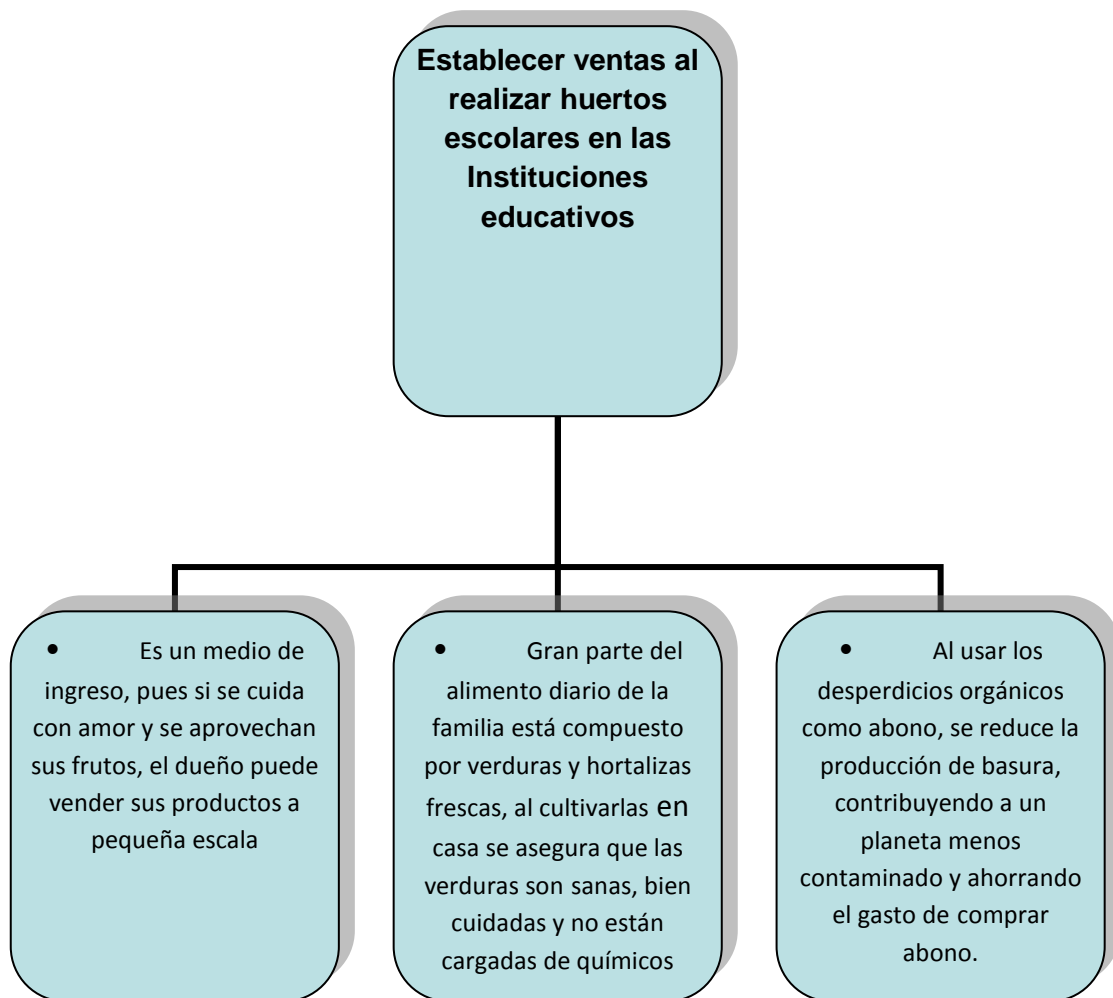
**Establecer ventas al realizar huertos escolares en las Instituciones educativos**

• Es un medio de ingreso, pues si se cuida con amor y se aprovechan sus frutos, el dueño puede vender sus productos a pequeña escala

• Gran parte del alimento diario de la familia está compuesto por verduras y hortalizas frescas, al cultivarlas en casa se asegura que las verduras son sanas, bien cuidadas y no están cargadas de químicos

• Al usar los desperdicios orgánicos como abono, se reduce la producción de basura, contribuyendo a un planeta menos contaminado y ahorrando el gasto de comprar abono.